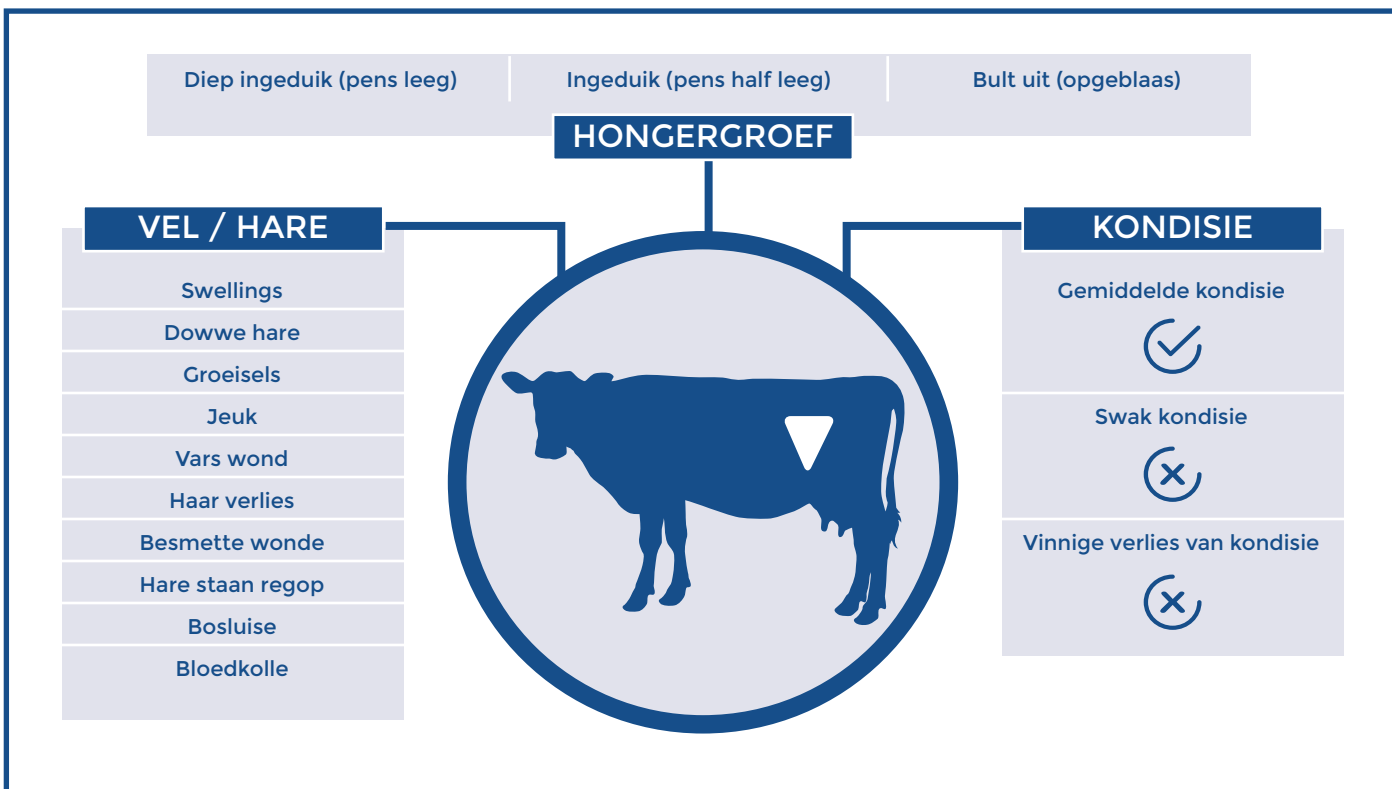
| Diep ingeduik (pens leeg) | Ingeduik (pens half leeg) | Bult uit (opgeblaas) |
|---|---|---|

HONGERGROEF

VEL / HARE

Swellings
Dowwe hare
Groeisels
Jeuk
Vars wond
Haar verlies
Besmette wonde
Hare staan regop
Bosluise
Bloedkolle

KONDISIE

Gemiddelde kondisie

Swak kondisie

Vinnige verlies van kondisie